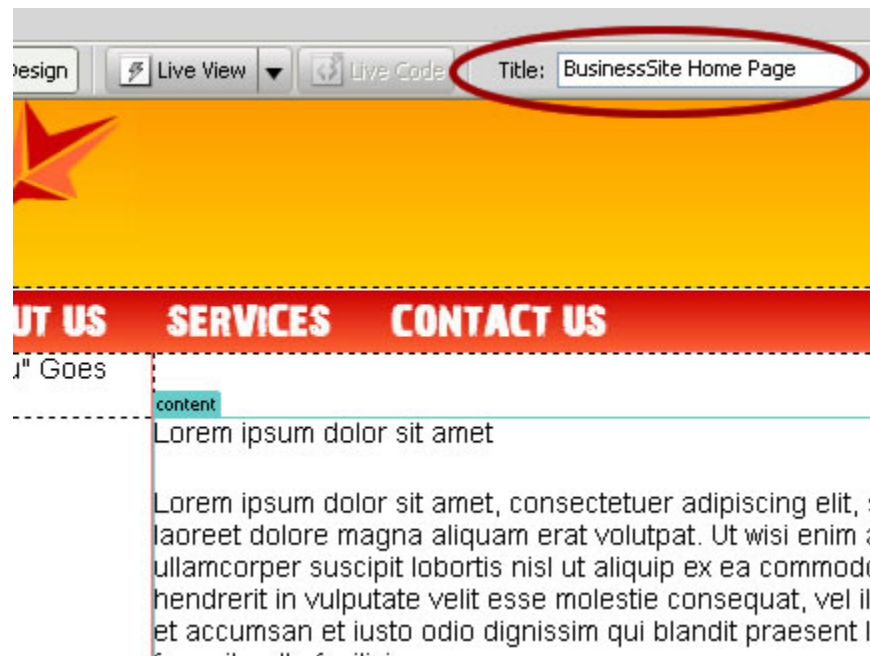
Design Live View Live Code Title: BusinessSite Home Page

UT US SERVICES CONTACT US

u" Goes

content

Lorem ipsum dolor sit amet

Lorem ipsum dolor sit amet, consectetuer adipiscing elit, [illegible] laoreet dolore magna aliquam erat volutpat. Ut wisi enim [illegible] ullamcorper suscipit lobortis nisl ut aliquip ex ea commod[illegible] hendrerit in vulputate velit esse molestie consequat, vel il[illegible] et accumsan et iusto odio dignissim qui blandit praesent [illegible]